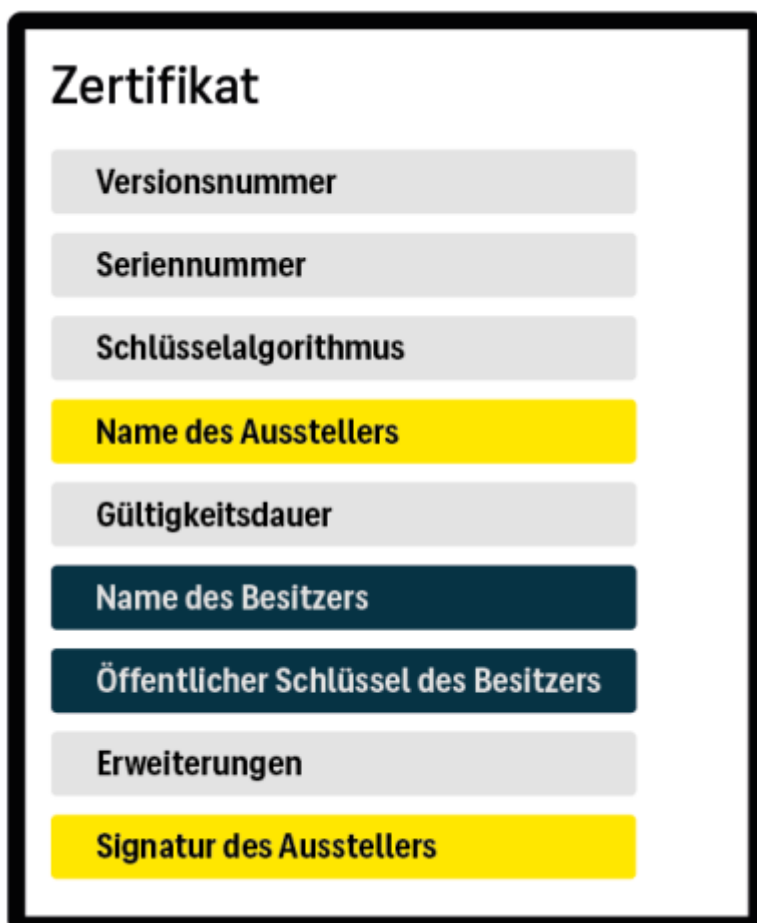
Zertifikat

Versionsnummer

Seriennummer

Schlüsselalgorithmus

Name des Ausstellers

Gültigkeitsdauer

Name des Besitzers

Öffentlicher Schlüssel des Besitzers

Erweiterungen

Signatur des Ausstellers